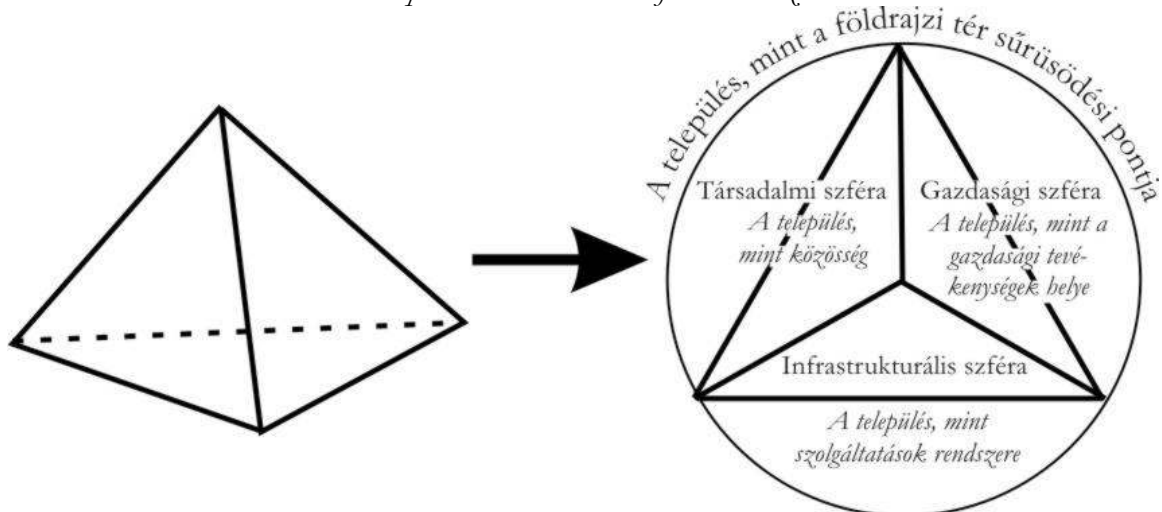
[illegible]

A település, mint a földrajzi tér sűrűsödési pontja

Társadalmi szféra
A település, mint közösség

Gazdasági szféra
A település, mint a gazdasági tevékenységek helye

Infrastrukturális szféra

A település, mint szolgáltatások rendszere